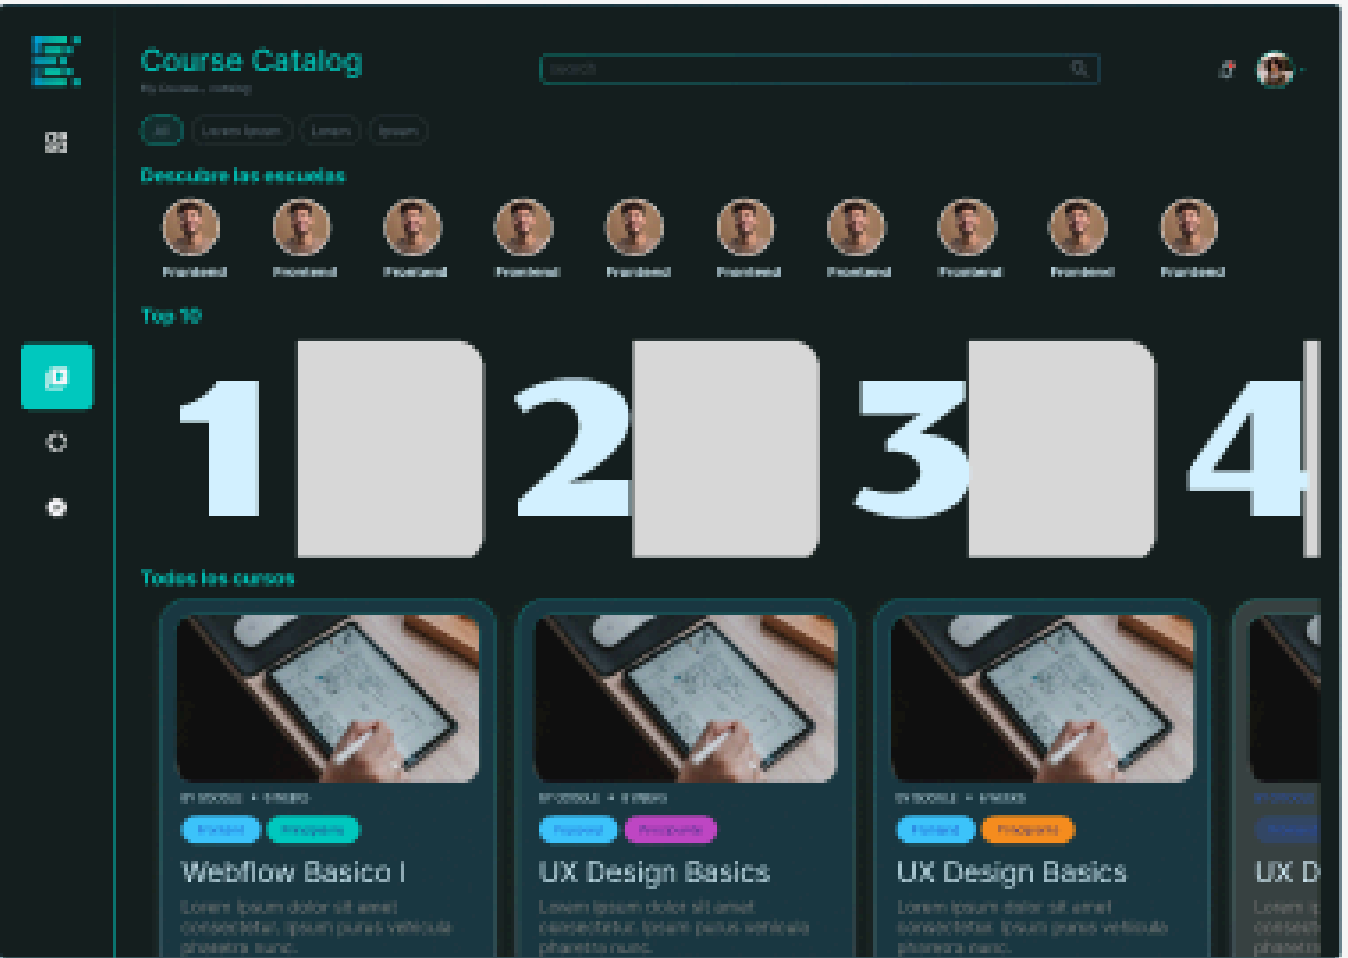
Course Catalog

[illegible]

Search

All Lorem Ipsum Lorem Ipsum

Descubre las escuelas

Frontend Frontend Frontend Frontend Frontend Frontend Frontend Frontend Frontend Frontend

Top 10

1 2 3 4

Todos los cursos

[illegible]

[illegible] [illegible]

Webflow Basico I

Lorem ipsum dolor sit amet consectetur. Ipsum purus vehicula pharetra nunc.

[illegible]

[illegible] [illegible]

UX Design Basics

Lorem ipsum dolor sit amet consectetur. Ipsum purus vehicula pharetra nunc.

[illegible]

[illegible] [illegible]

UX Design Basics

Lorem ipsum dolor sit amet consectetur. Ipsum purus vehicula pharetra nunc.

UX D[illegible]

Lorem i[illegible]